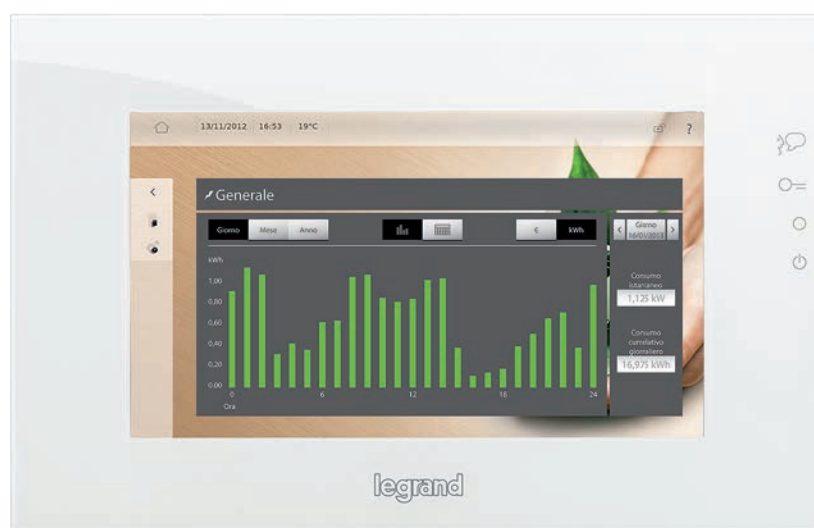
13/11/2012 16:53 19°C

?

Generale

Giorno Mese Anno

€ kWh

Giorno 16/01/2011

kWh

1,00

0,80

0,60

0,40

0,20

0,00

0 6 12 18 24

Ora

Consumo istantaneo

1,125 kW

Consumo cumulativo giornaliero

16,975 kWh

legrand